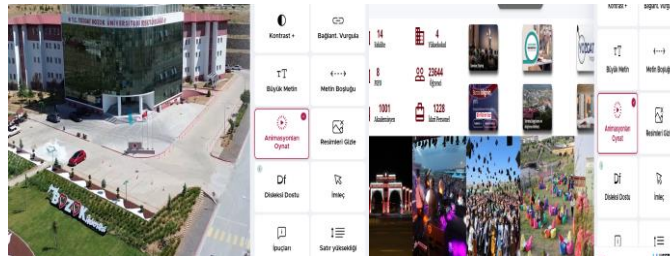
Kontrast +
Bağlantı Vurgula
Büyük Metin
Metin Boşluğu
Animasyonları Oynat
Resimleri Gizle
Disleksi Dostu
İmleç
İpuçları
Satır yüksekliği

14
4
Fakülte
8
23644
Öğrenci
1001
1228
Akademisyen
İdari Personel

Kontrast +
Bağlantı Vurgula
Büyük Metin
Metin Boşluğu
Animasyonları Oynat
Resimleri Gizle
Disleksi Dostu
İmleç